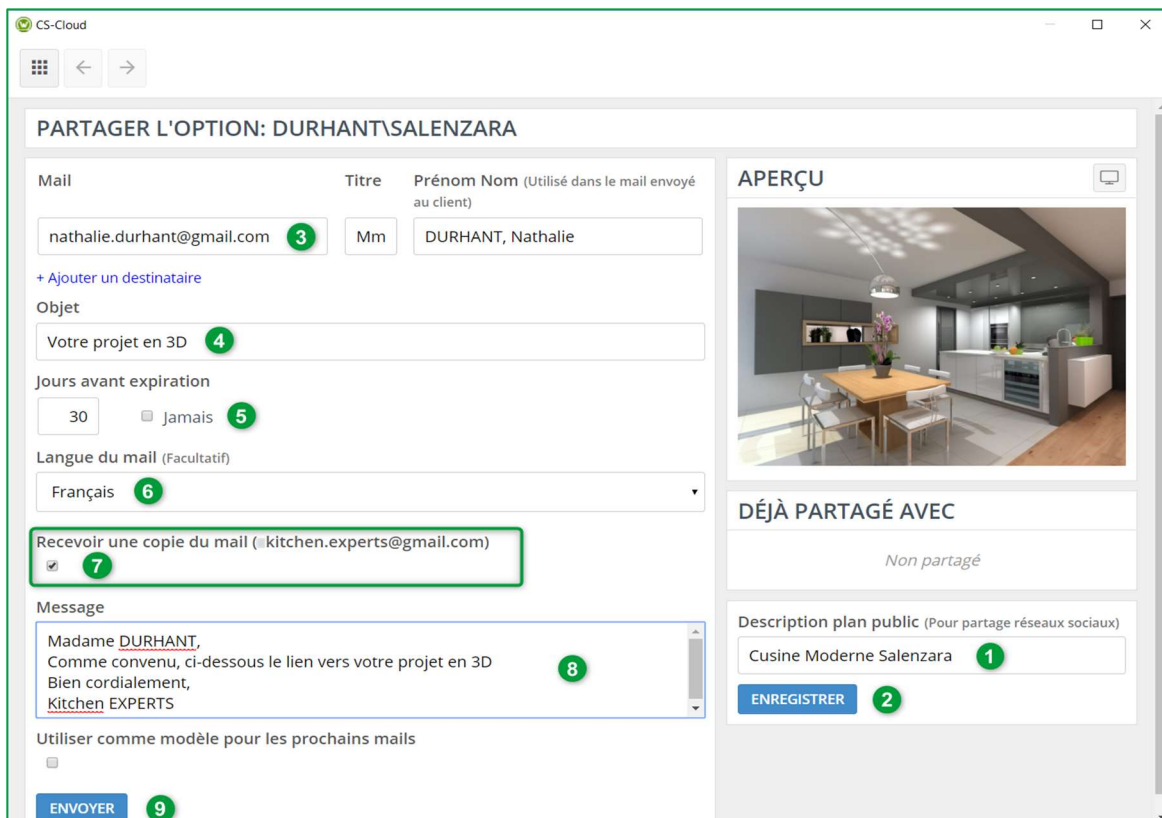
CS-Cloud

PARTAGER L'OPTION: DURHANT\SALENZARA

Mail

Titre

Prénom Nom (Utilisé dans le mail envoyé au client)

nathalie.durhant@gmail.com 3

Mm

DURHANT, Nathalie

+ Ajouter un destinataire

Objet

Votre projet en 3D 4

Jours avant expiration

30

Jamais 5

Langue du mail (Facultatif)

Français 6

Recevoir une copie du mail (kitchen.experts@gmail.com)

7

Message

Madame DURHANT,
Comme convenu, ci-dessous le lien vers votre projet en 3D
Bien cordialement,
Kitchen EXPERTS

8

Utiliser comme modèle pour les prochains mails

ENVOYER 9

APERÇU

DÉJÀ PARTAGÉ AVEC

Non partagé

Description plan public (Pour partage réseaux sociaux)

Cusine Moderne Salenzara 1

ENREGISTRER 2